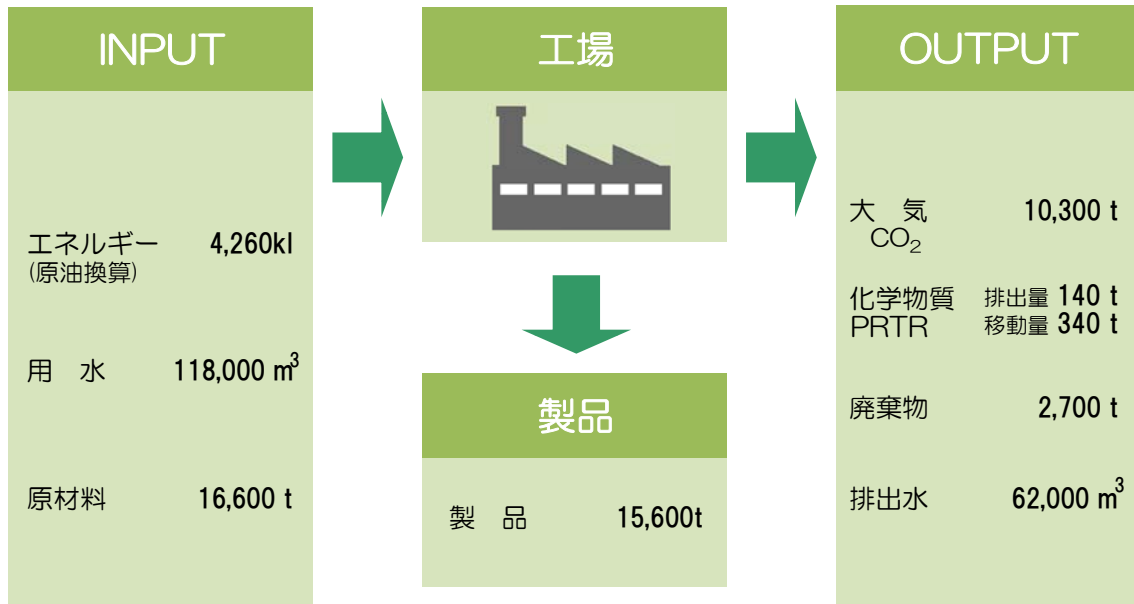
INPUT

エネルギー 4,260kl
(原油換算)

用　水 118,000 $m^3$

原材料 16,600 t

工場

製品

製　品 15,600t

OUTPUT

大　気 10,300 t
$CO_2$

化学物質 排出量 140 t
PRTR 移動量 340 t

廃棄物 2,700 t

排出水 62,000 $m^3$